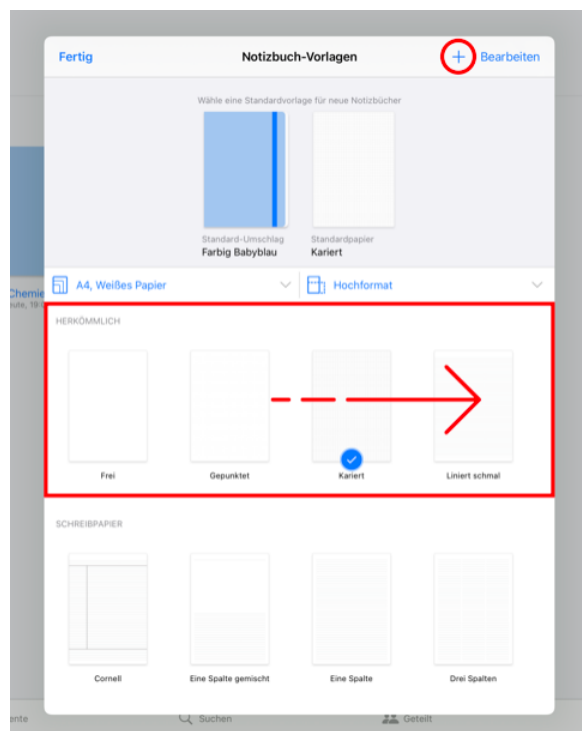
Fertig

Notizbuch-Vorlagen

+

Bearbeiten

Wähle eine Standardvorlage für neue Notizbücher

Standard-Umschlag
Farbig Babyblau

Standardpapier
Kariert

Chemie
ute, 19:

A4, Weißes Papier

Hochformat

HERKÖMMLICH

Frei

Gepunktet

Kariert

Liniert schmal

SCHREIBPAPIER

Cornell

Eine Spalte gemischt

Eine Spalte

Drei Spalten

ente

Suchen

Geteilt